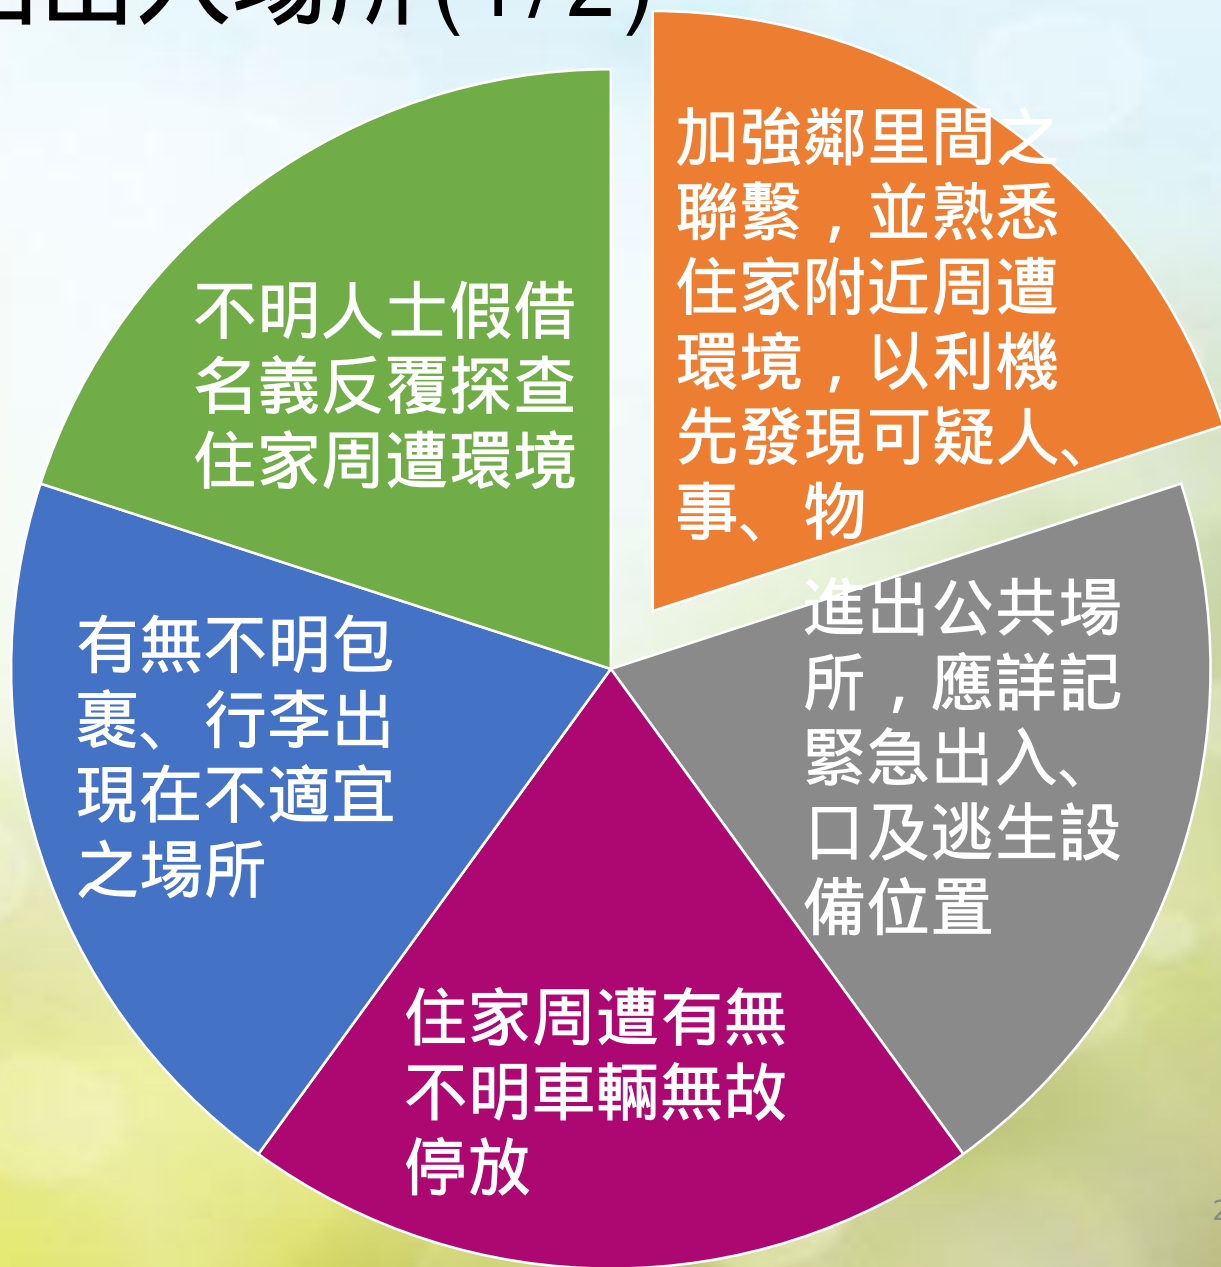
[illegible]出入場所(1/2)

加強鄰里間之聯繫，並熟悉住家附近周遭環境，以利機先發現可疑人、事、物

進出公共場所，應詳記緊急出入、口及逃生設備位置

住家周遭有無不明車輛無故停放

有無不明包裹、行李出現在不適宜之場所

不明人士假借名義反覆探查住家周遭環境

2